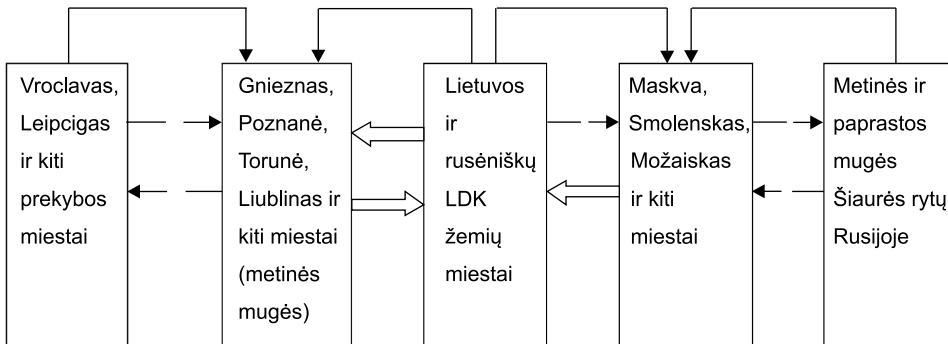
Vroclavas, Leipcigas ir kiti prekybos miestai

Gnieznas, Poznanė, Torunė, Liublinas ir kiti miestai (metinės mugės)

Lietuvos ir rusėniškų LDK žemių miestai

Maskva, Smolenskas, Možaiskas ir kiti miestai

Metinės ir paprastos mugės Šiaurės rytų Rusijoje